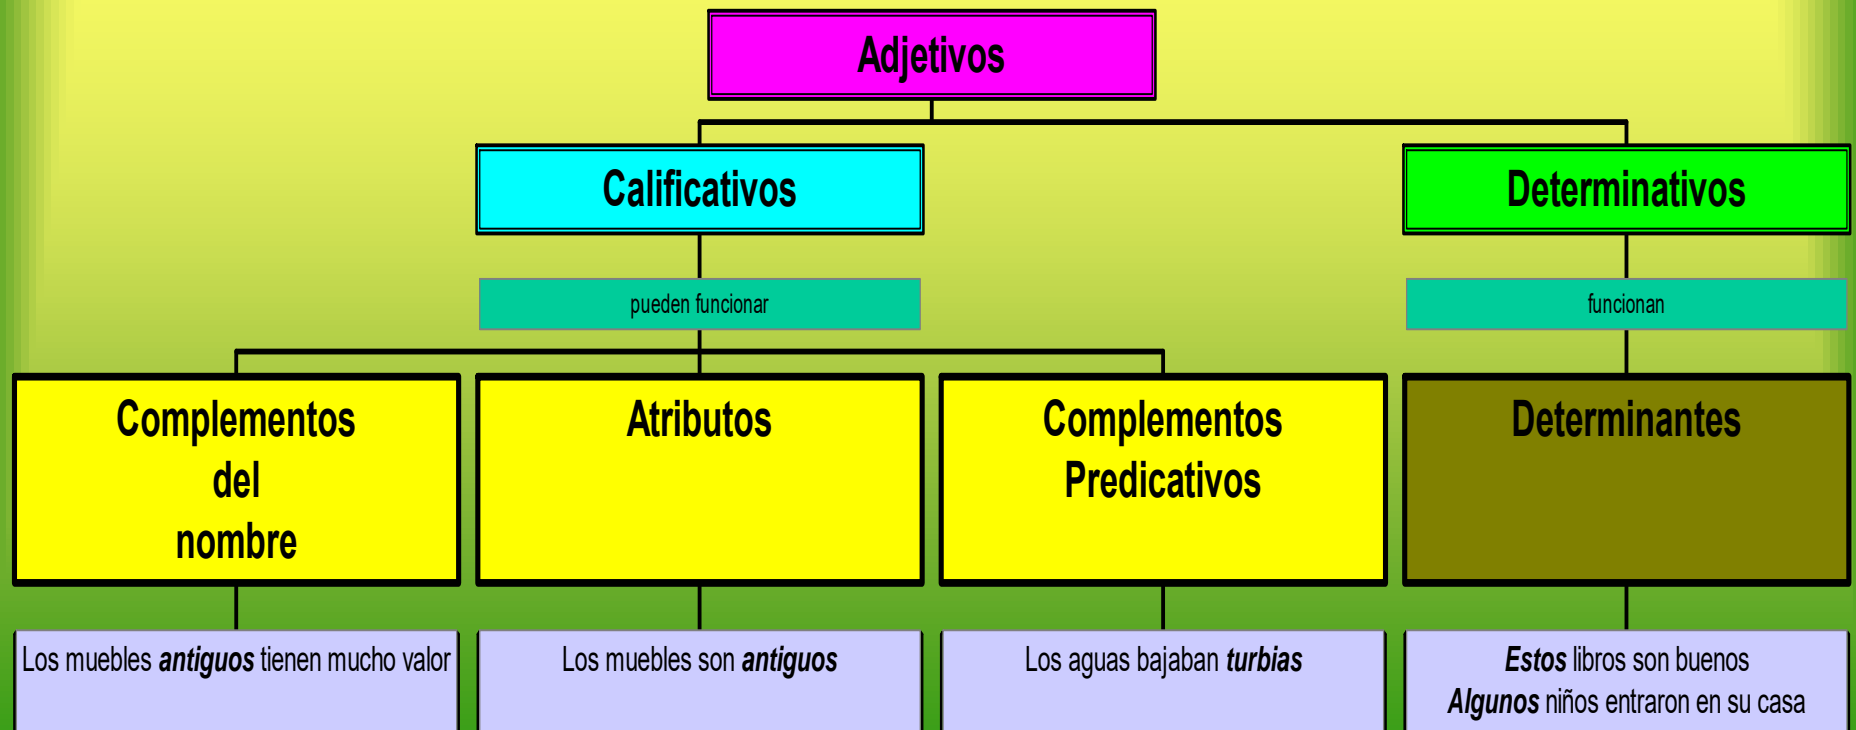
Adjetivos

Calificativos

Determinativos

pueden funcionar

funcionan

Complementos del nombre

Atributos

Complementos Predicativos

Determinantes

Los muebles ***antiguos*** tienen mucho valor

Los muebles son ***antiguos***

Los aguas bajaban ***turbias***

***Estos*** libros son buenos
***Algunos*** niños entraron en su casa